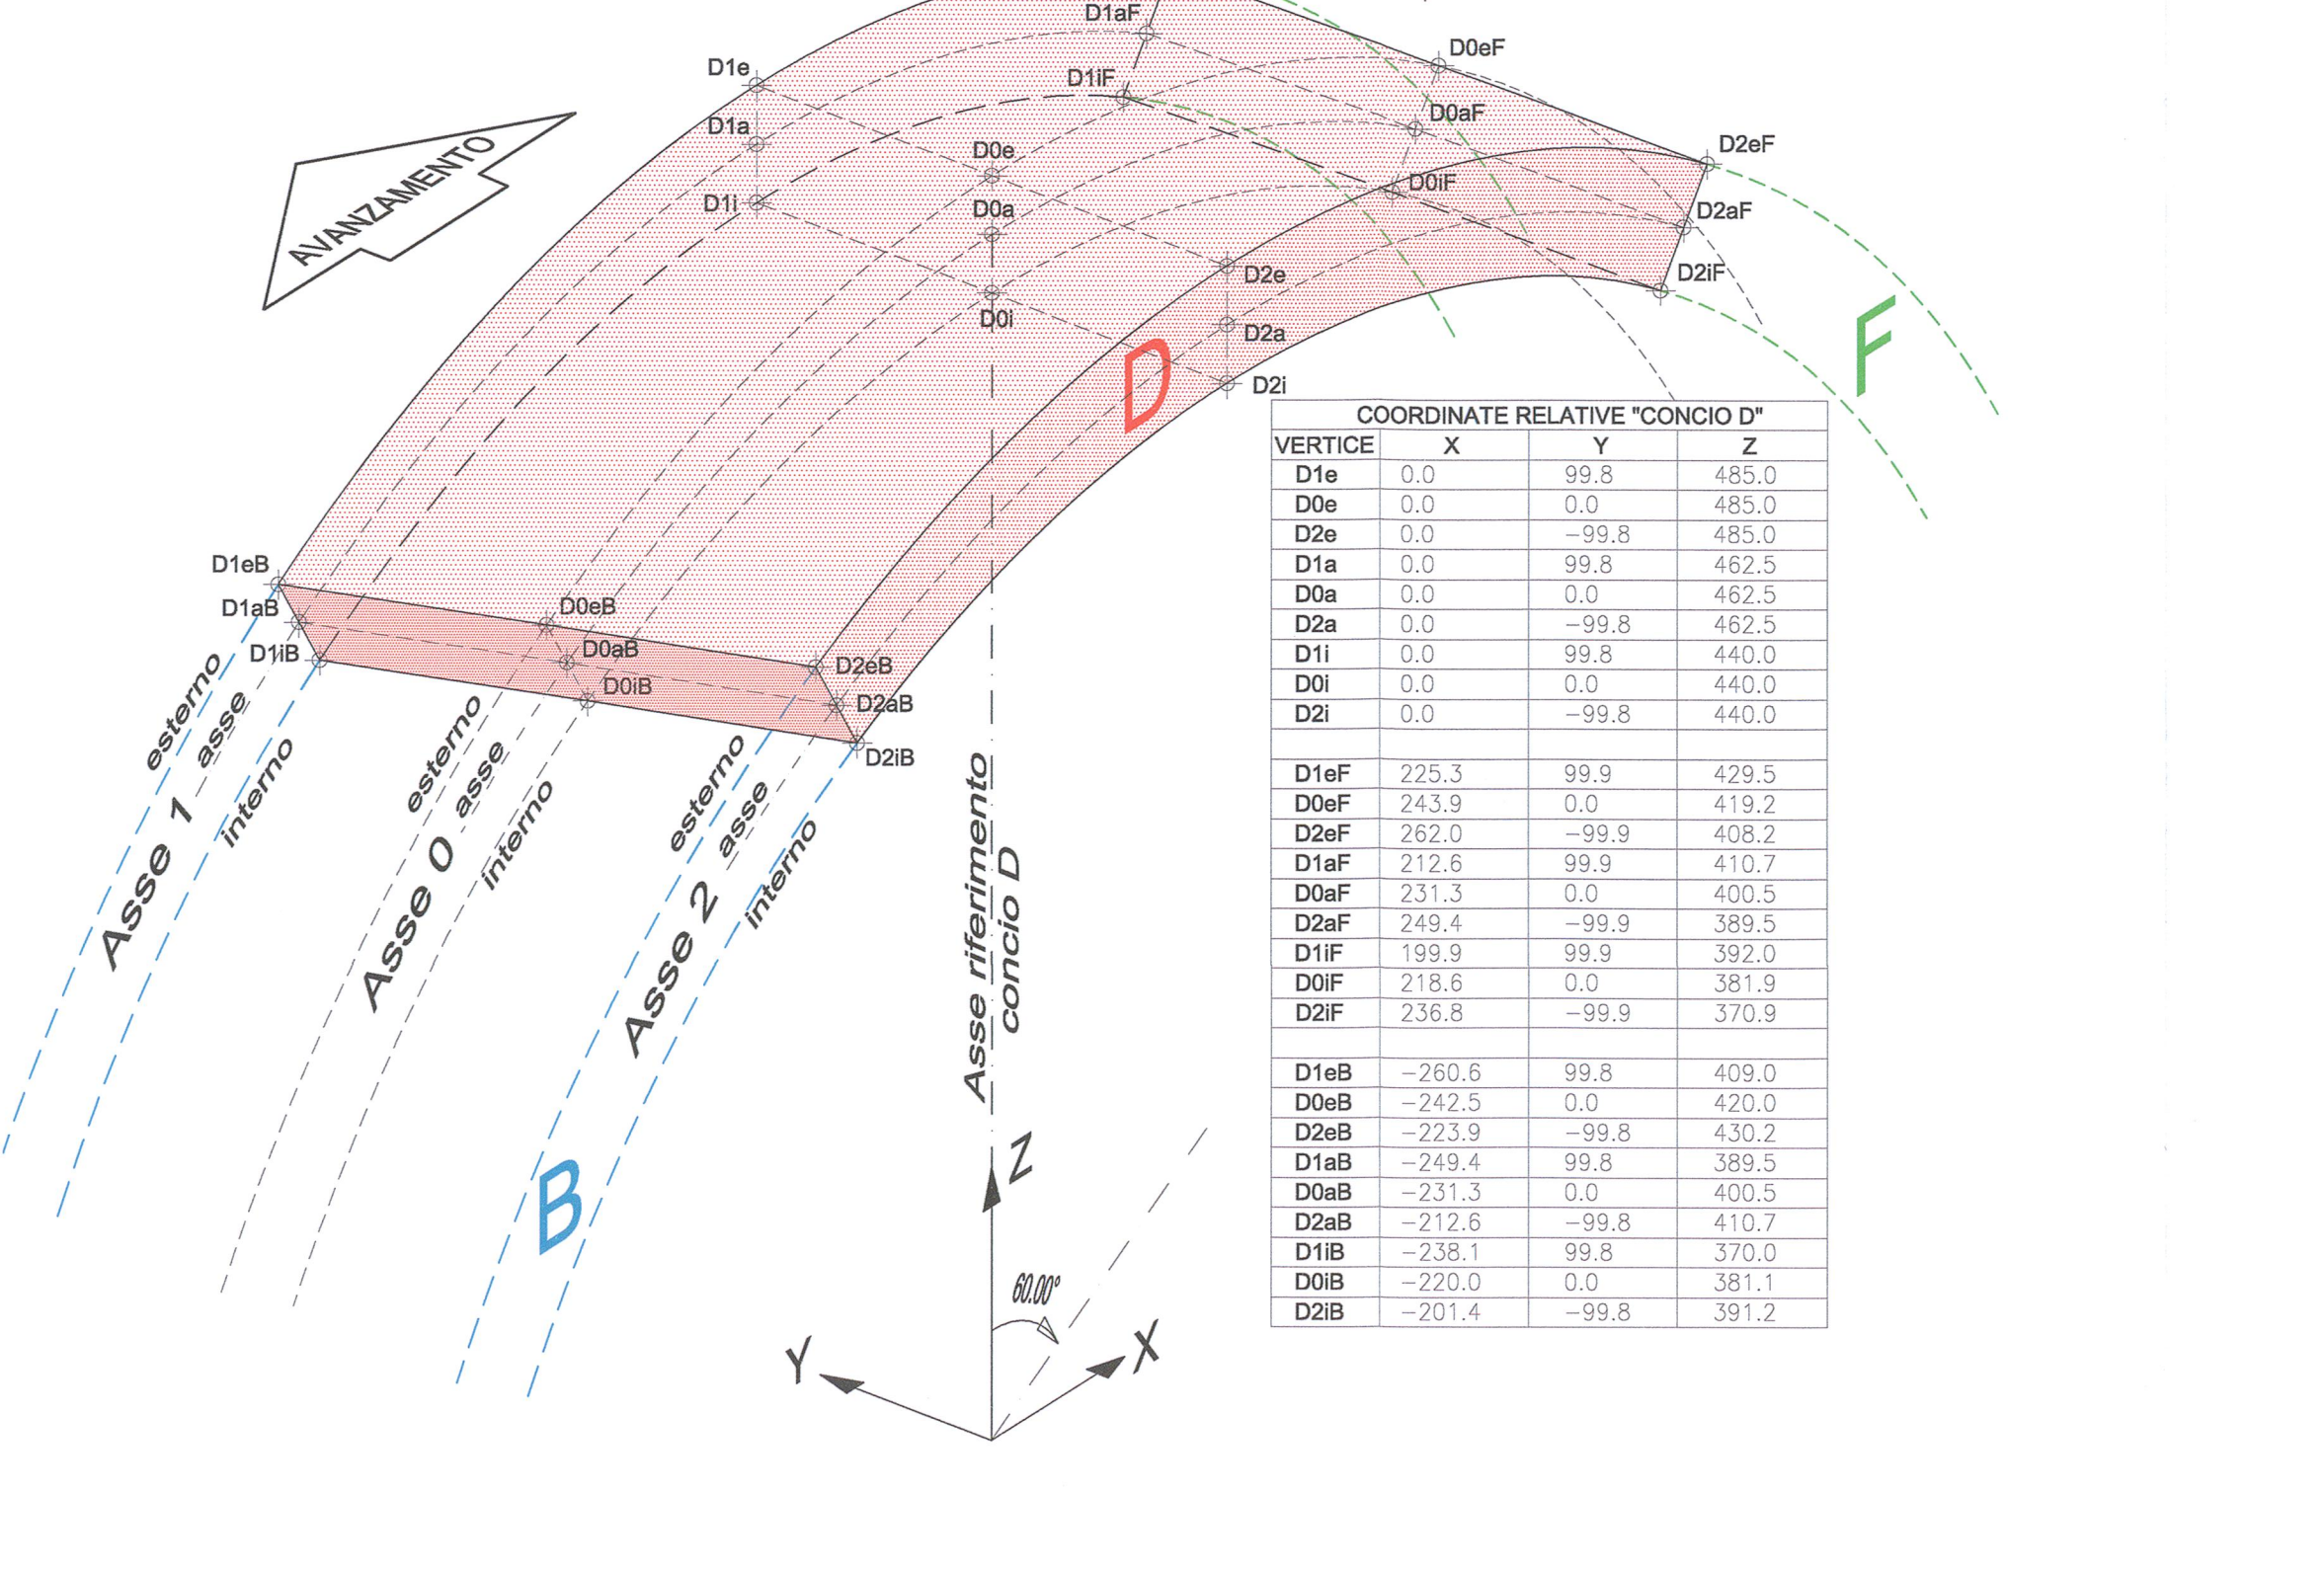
D1aF
D0eF
D1e
D1iF
D0aF
D1a
D2eF
D0e
D0iF
D1i
D0a
D2aF
D2e
D2iF
D0i
D2a
D
F
D2i
AVANZAMENTO

COORDINATE RELATIVE "CONCIO D"

| VERTICE | X | Y | Z |
|---|---|---|---|
| D1e | 0.0 | 99.8 | 485.0 |
| D0e | 0.0 | 0.0 | 485.0 |
| D2e | 0.0 | −99.8 | 485.0 |
| D1a | 0.0 | 99.8 | 462.5 |
| D0a | 0.0 | 0.0 | 462.5 |
| D2a | 0.0 | −99.8 | 462.5 |
| D1i | 0.0 | 99.8 | 440.0 |
| D0i | 0.0 | 0.0 | 440.0 |
| D2i | 0.0 | −99.8 | 440.0 |
| | | | |
| D1eF | 225.3 | 99.9 | 429.5 |
| D0eF | 243.9 | 0.0 | 419.2 |
| D2eF | 262.0 | −99.9 | 408.2 |
| D1aF | 212.6 | 99.9 | 410.7 |
| D0aF | 231.3 | 0.0 | 400.5 |
| D2aF | 249.4 | −99.9 | 389.5 |
| D1iF | 199.9 | 99.9 | 392.0 |
| D0iF | 218.6 | 0.0 | 381.9 |
| D2iF | 236.8 | −99.9 | 370.9 |
| | | | |
| D1eB | −260.6 | 99.8 | 409.0 |
| D0eB | −242.5 | 0.0 | 420.0 |
| D2eB | −223.9 | −99.8 | 430.2 |
| D1aB | −249.4 | 99.8 | 389.5 |
| D0aB | −231.3 | 0.0 | 400.5 |
| D2aB | −212.6 | −99.8 | 410.7 |
| D1iB | −238.1 | 99.8 | 370.0 |
| D0iB | −220.0 | 0.0 | 381.1 |
| D2iB | −201.4 | −99.8 | 391.2 |

D1eB
D1aB
D0eB
D1iB
D0aB
D0iB
D2eB
D2aB
D2iB
esterno
asse
interno
Asse 1
esterno
asse
interno
Asse 0
esterno
asse
interno
Asse 2
Asse riferimento concio D
B
Z
60.00°
Y
X